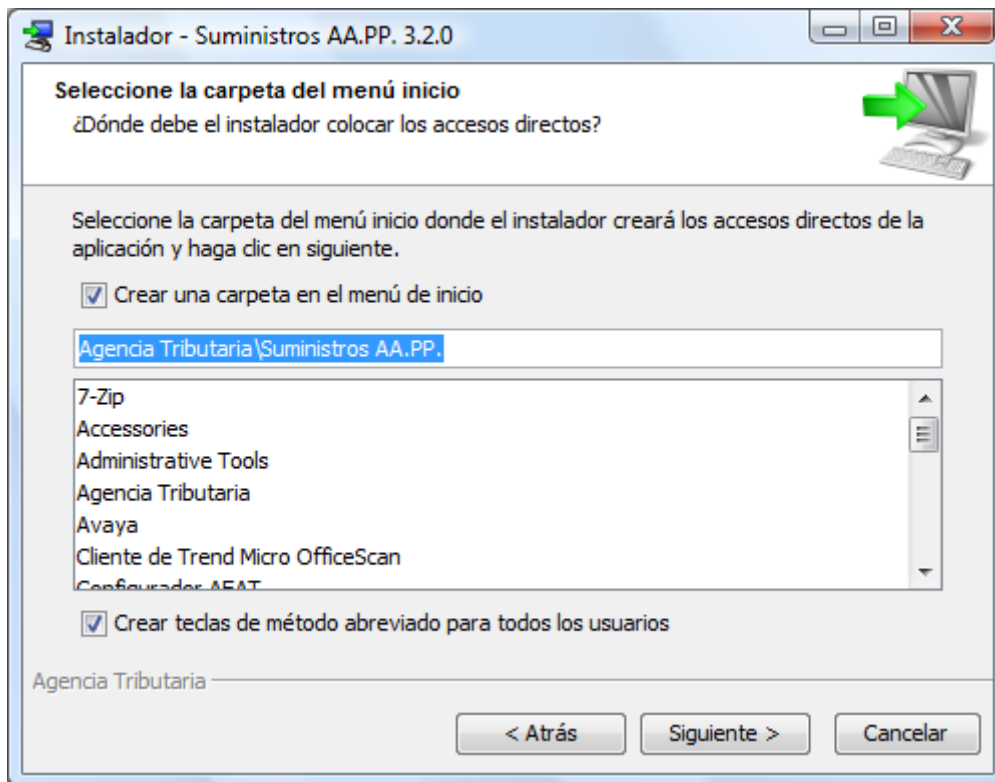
Instalador - Suministros AA.PP. 3.2.0

Seleccione la carpeta del menú inicio
¿Dónde debe el instalador colocar los accesos directos?

Seleccione la carpeta del menú inicio donde el instalador creará los accesos directos de la aplicación y haga clic en siguiente.

Crear una carpeta en el menú de inicio

Agencia Tributaria\Suministros AA.PP.

7-Zip
Accessories
Administrative Tools
Agencia Tributaria
Avaya
Cliente de Trend Micro OfficeScan
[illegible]

Crear teclas de método abreviado para todos los usuarios

Agencia Tributaria

< Atrás
Siguiente >
Cancelar